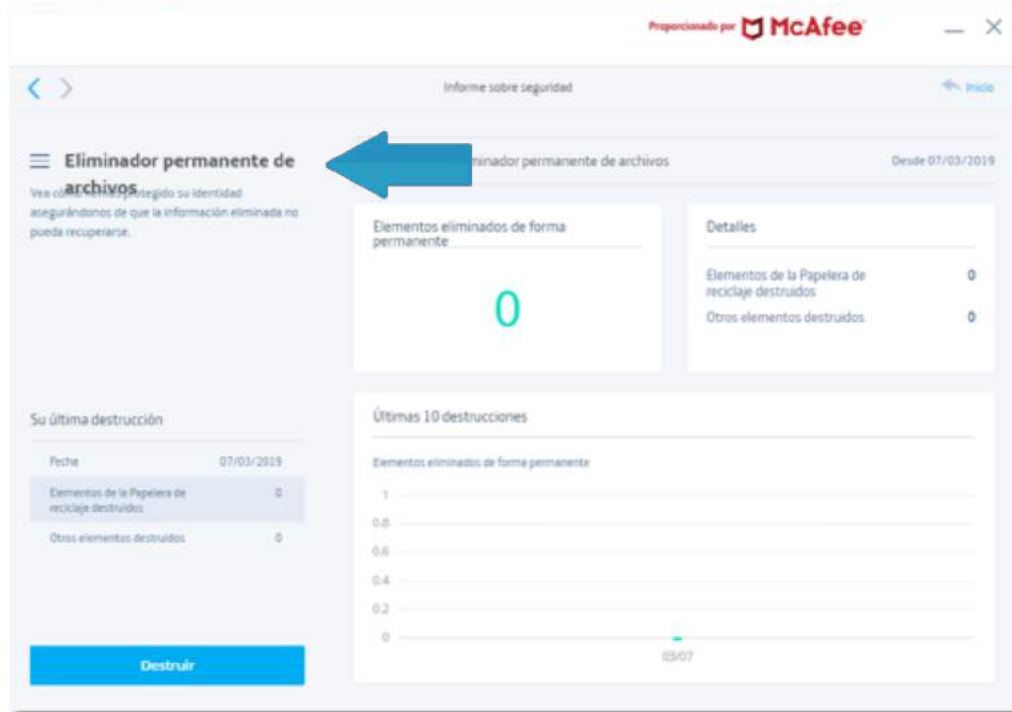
Proporcionado por McAfee

Informe sobre seguridad

Inicio

Eliminador permanente de archivos

Vea cóm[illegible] protegido su identidad asegurándonos de que la información eliminada no pueda recuperarse.

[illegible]minador permanente de archivos

Desde 07/03/2019

Elementos eliminados de forma permanente

0

Detalles

Elementos de la Papelera de reciclaje destruidos 0

Otros elementos destruidos 0

Su última destrucción

| Fecha | 07/03/2019 |
|---|---|
| Elementos de la Papelera de reciclaje destruidos | 0 |
| Otros elementos destruidos | 0 |

Últimas 10 destrucciones

Elementos eliminados de forma permanente

1
0.8
0.6
0.4
0.2
0

03/07

Destruir